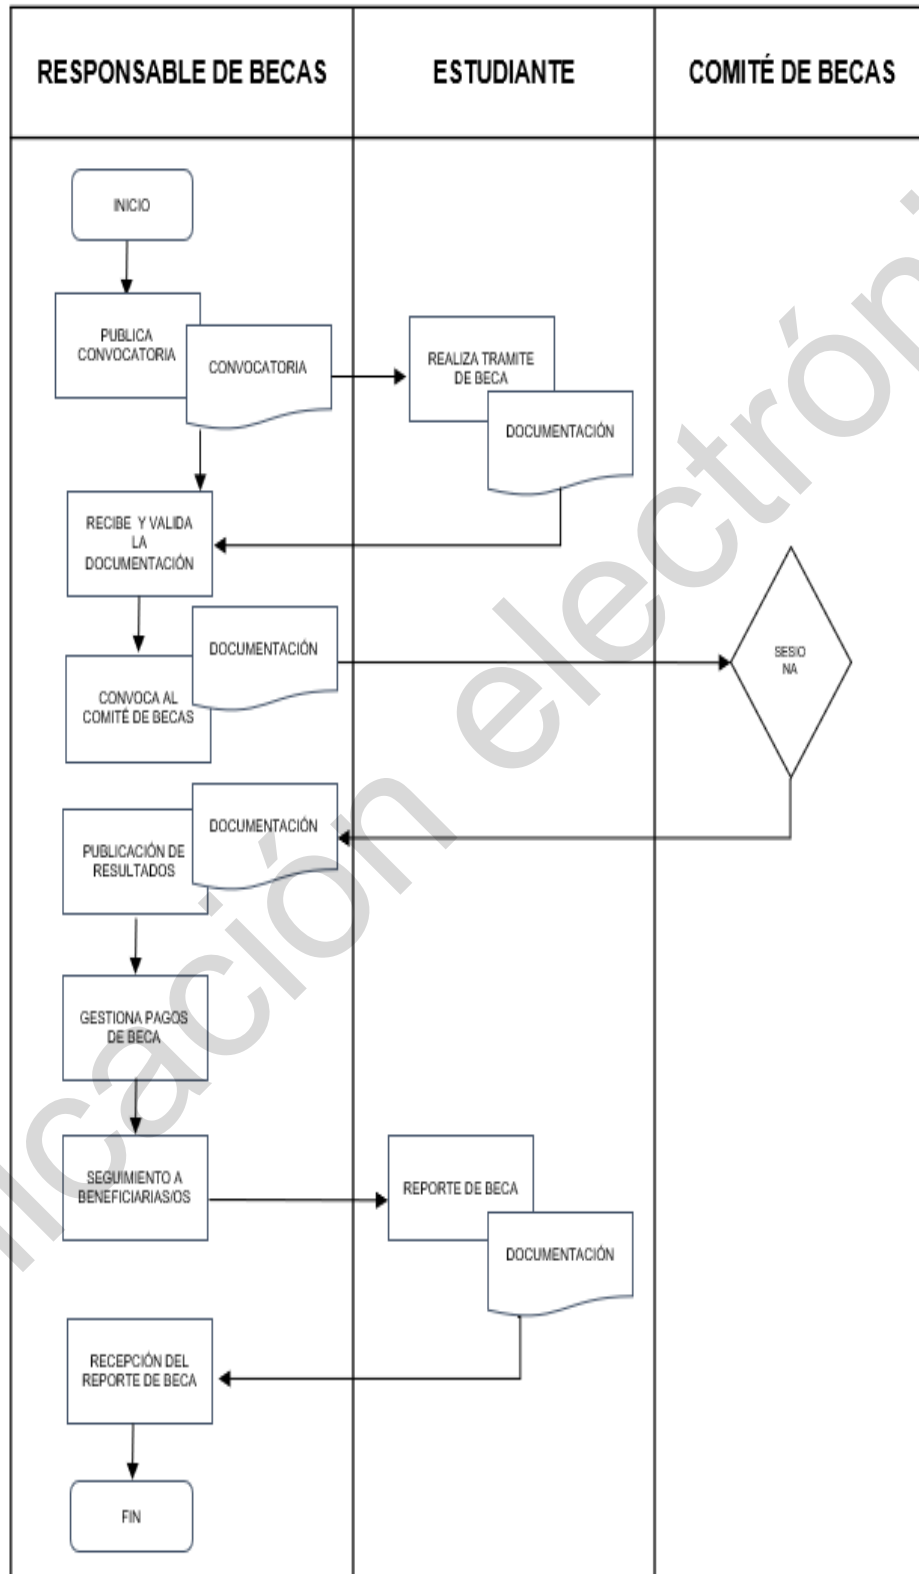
| RESPONSABLE DE BECAS | ESTUDIANTE | COMITÉ DE BECAS |
|---|---|---|

INICIO

PUBLICA CONVOCATORIA

CONVOCATORIA

REALIZA TRAMITE DE BECA

DOCUMENTACIÓN

RECIBE Y VALIDA LA DOCUMENTACIÓN

DOCUMENTACIÓN

CONVOCA AL COMITÉ DE BECAS

SESIO NA

DOCUMENTACIÓN

PUBLICACIÓN DE RESULTADOS

GESTIONA PAGOS DE BECA

SEGUIMIENTO A BENEFICIARIAS/OS

REPORTE DE BECA

DOCUMENTACIÓN

RECEPCIÓN DEL REPORTE DE BECA

FIN

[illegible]licación electróni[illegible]